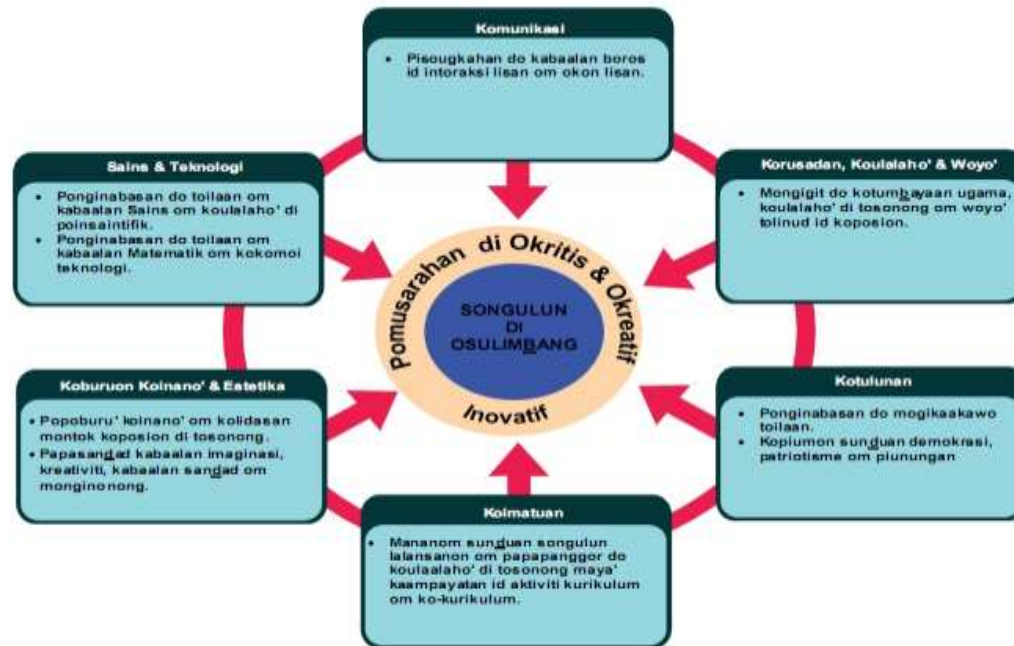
Komunikasi

• Pisougkahan do kabaalan boros id intoraksi lisan om okon lisan.

Sains & Teknologi

• Ponginabasan do toilaan om kabaalan Sains om koulalaho' di poinsaintifik.
• Ponginabasan do toilaan om kabaalan Matematik om kokomoi teknologi.

Korusadan, Koulalaho' & Woyo'

• Mongigit do kotumbayaan ugama, koulalaho' di tosonong om woyo' tolinud id koposion.

Pomusarahan di Okritis & Okreatif

SONGULUN DI OSULIMBANG

Inovatif

Koburuon Koinano' & Estetika

• Popoburu' koinano' om kolidasan montok koposion di tosonong.
• Papasandad kabaalan imaginasi, kreativiti, kabaalan sandad om monginonong.

Kotulunan

• Ponginabasan do mogikaakawo toilaan.
• Kopiumon sunduan demokrasi, patriotisme om piunungan

Koimatuan

• Mananom sunduan songulun lalansanon om papapanggor do koulaalaho' di tosonong maya' kaampayatan id aktiviti kurikulum om ko-kurikulum.